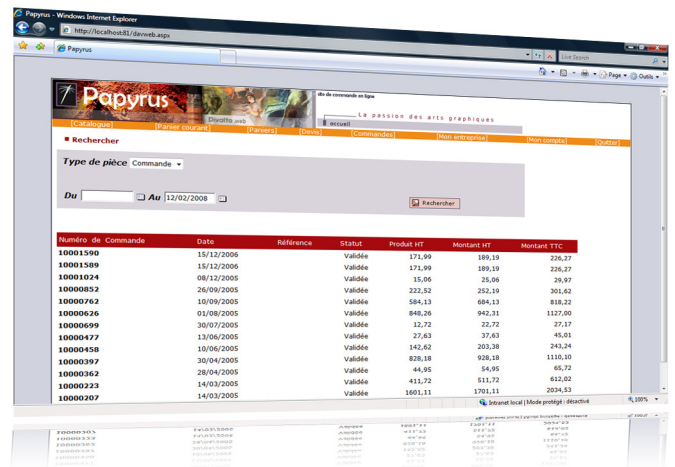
Papyrus - Windows Internet Explorer

http://localhost81/davweb.aspx

Live Search

Papyrus

Page ▾ Outils ▾

Papyrus

Divolto web

site de commande en ligne

La passion des arts graphiques

accueil

[Catalogue] [Panier courant] [Paniers] [Devis] [Commandes] [Mon entreprise] [Mon compte] [Quitter]

Rechercher

Type de pièce Commande

Du Au 12/02/2008

Rechercher

| Numéro de Commande | Date | Référence | Statut | Produit HT | Montant HT | Montant TTC |
|---|---|---|---|---|---|---|
| 10001590 | 15/12/2006 | | Validée | 171,99 | 189,19 | 226,27 |
| 10001589 | 15/12/2006 | | Validée | 171,99 | 189,19 | 226,27 |
| 10001024 | 08/12/2005 | | Validée | 15,06 | 25,06 | 29,97 |
| 10000852 | 26/09/2005 | | Validée | 222,52 | 252,19 | 301,62 |
| 10000762 | 10/09/2005 | | Validée | 584,13 | 684,13 | 818,22 |
| 10000626 | 01/08/2005 | | Validée | 848,26 | 942,31 | 1127,00 |
| 10000699 | 30/07/2005 | | Validée | 12,72 | 22,72 | 27,17 |
| 10000477 | 13/06/2005 | | Validée | 27,63 | 37,63 | 45,01 |
| 10000458 | 10/06/2005 | | Validée | 142,62 | 203,38 | 243,24 |
| 10000397 | 30/04/2005 | | Validée | 828,18 | 928,18 | 1110,10 |
| 10000362 | 28/04/2005 | | Validée | 44,95 | 54,95 | 65,72 |
| 10000223 | 14/03/2005 | | Validée | 411,72 | 511,72 | 612,02 |
| 10000207 | 14/03/2005 | | Validée | 1601,11 | 1701,11 | 2034,53 |

Intranet local | Mode protégé : désactivé

100%